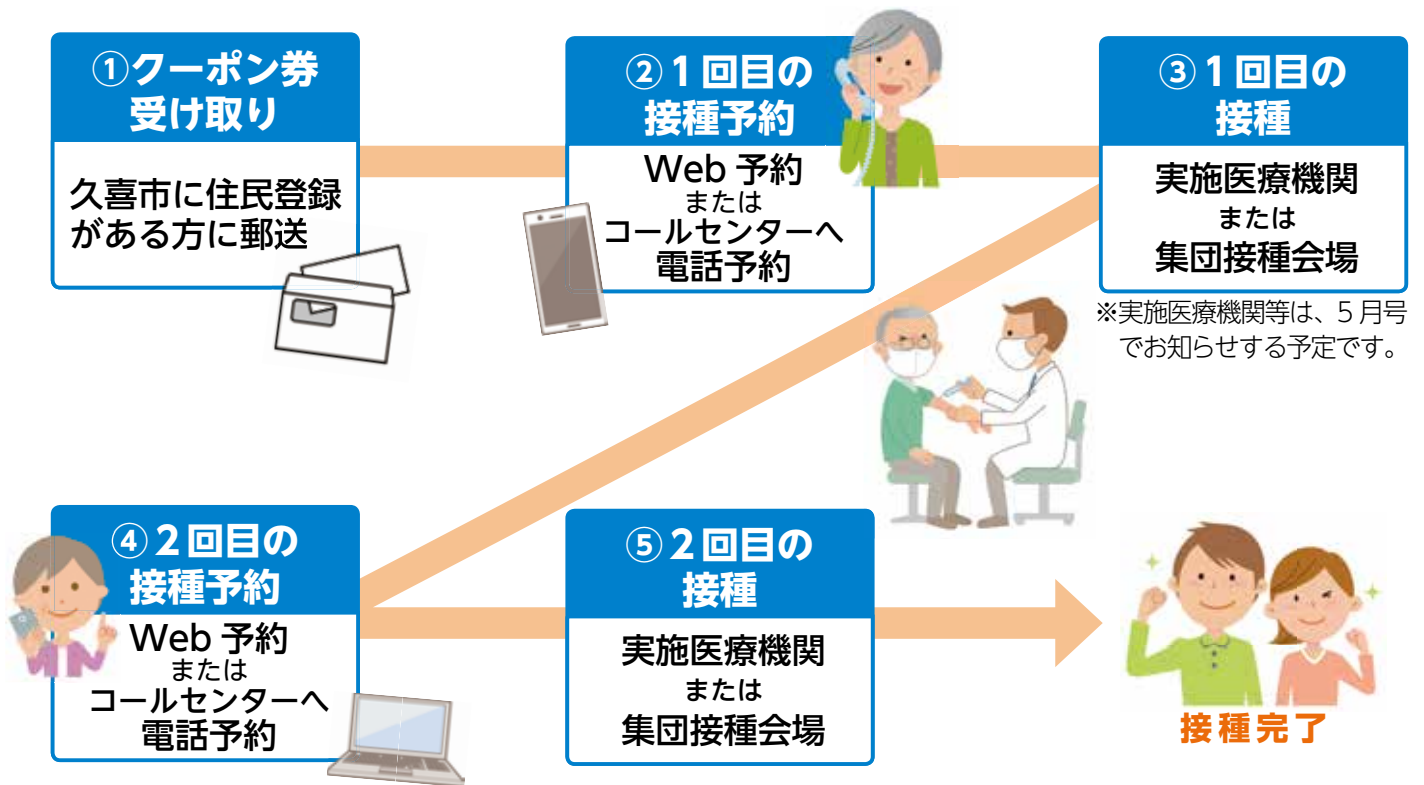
①クーポン券受け取り

久喜市に住民登録がある方に郵送

②１回目の接種予約

Web 予約
または
コールセンターへ電話予約

③１回目の接種

実施医療機関
または
集団接種会場

※実施医療機関等は、５月号でお知らせする予定です。

④２回目の接種予約

Web 予約
または
コールセンターへ電話予約

⑤２回目の接種

実施医療機関
または
集団接種会場

接種完了